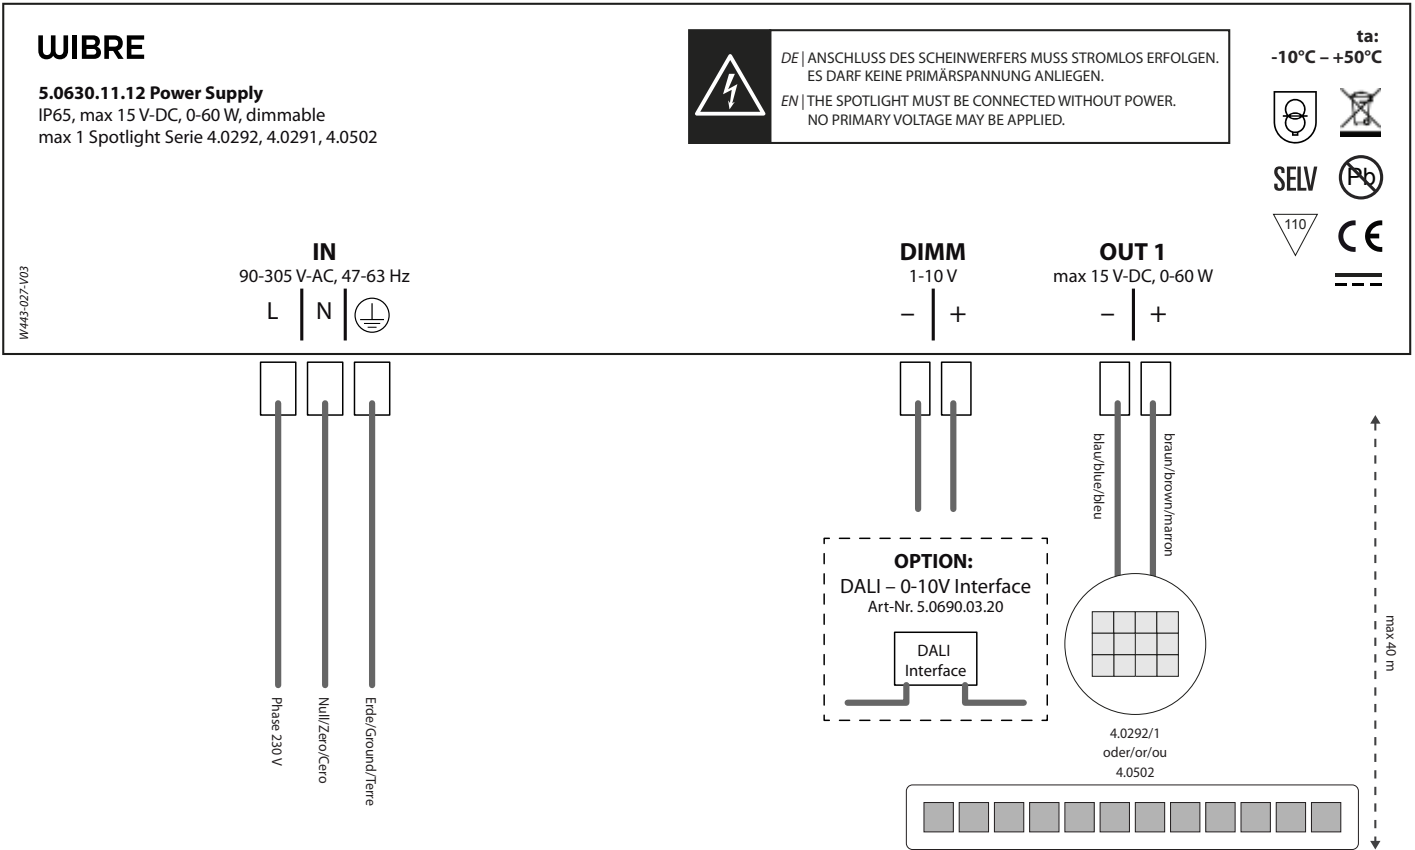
WIBRE

**5.0630.11.12 Power Supply**
IP65, max 15 V-DC, 0-60 W, dimmable
max 1 Spotlight Serie 4.0292, 4.0291, 4.0502

DE | ANSCHLUSS DES SCHEINWERFERS MUSS STROMLOS ERFOLGEN. ES DARF KEINE PRIMÄRSPANNUNG ANLIEGEN.
EN | THE SPOTLIGHT MUST BE CONNECTED WITHOUT POWER. NO PRIMARY VOLTAGE MAY BE APPLIED.

ta:
-10°C – +50°C

SELV
Pb
110
CE

W443-027-V03

IN
90-305 V-AC, 47-63 Hz
L N

DIMM
1-10 V
– +

OUT 1
max 15 V-DC, 0-60 W
– +

Phase 230 V
Null/Zero/Cero
Erde/Ground/Terre

OPTION:
DALI – 0-10V Interface
Art-Nr. 5.0690.03.20

DALI
Interface

blau/blue/bleu
braun/brown/marron

4.0292/1
oder/or/ou
4.0502

max 40 m